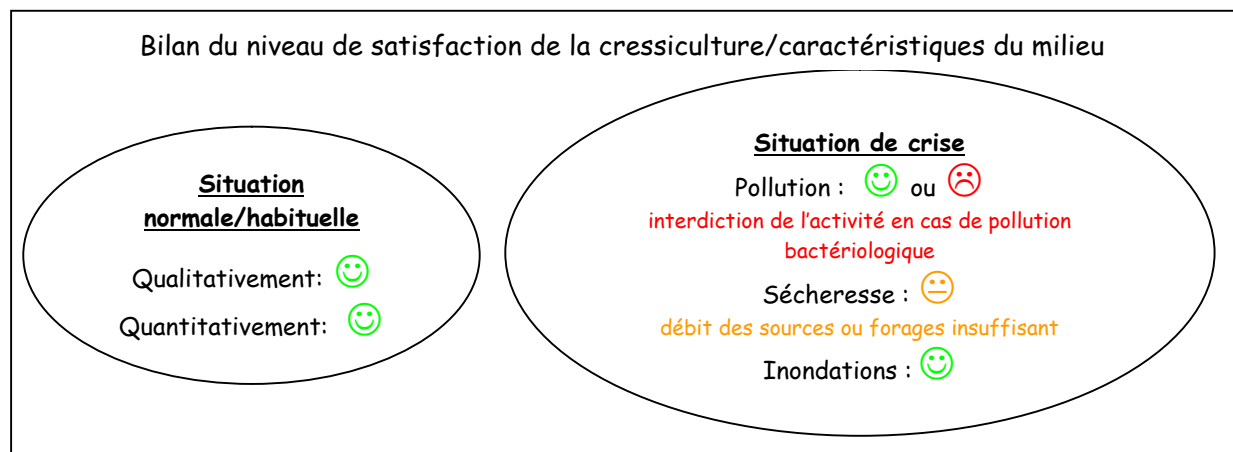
Bilan du niveau de satisfaction de la cressiculture/caractéristiques du milieu

Situation normale/habituelle

Qualitativement: ☺

Quantitativement: ☺

Situation de crise

Pollution : ☺ ou ☹

interdiction de l'activité en cas de pollution bactériologique

Sécheresse : 😐

débit des sources ou forages insuffisant

Inondations : ☺